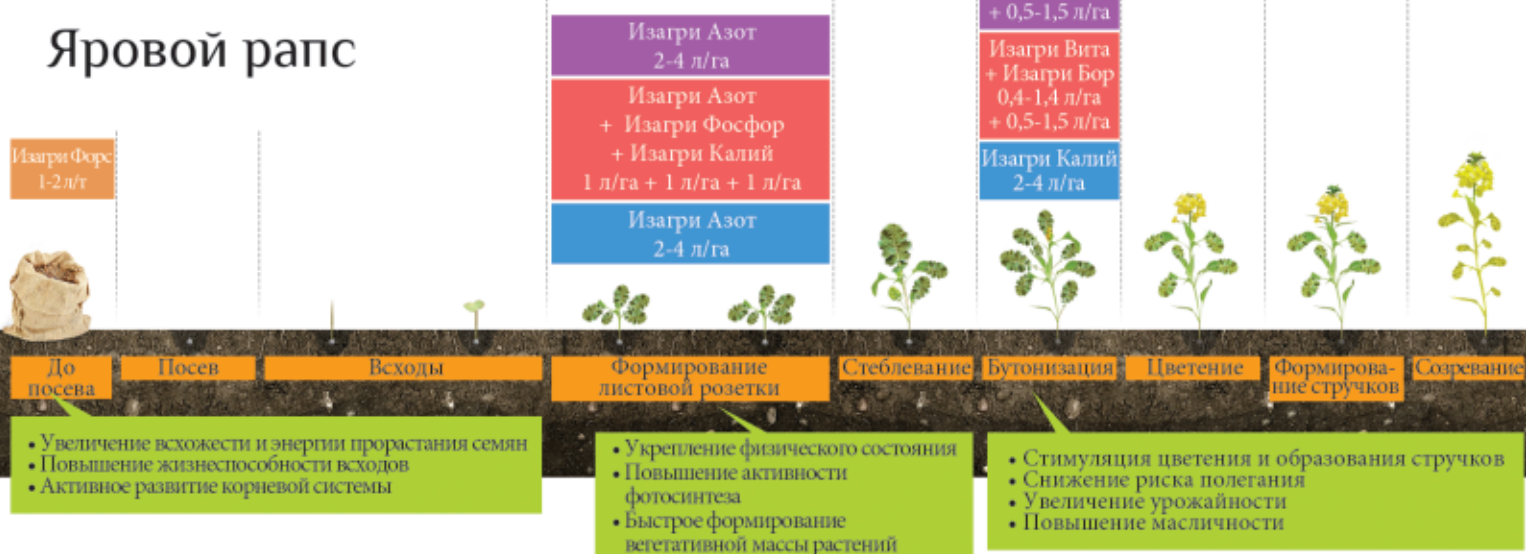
Яровой рапс

Изагри Форс 1-2 л/т

Изагри Азот 2-4 л/га

Изагри Азот + Изагри Фосфор + Изагри Калий 1 л/га + 1 л/га + 1 л/га

Изагри Азот 2-4 л/га

+ 0,5-1,5 л/га

Изагри Вита + Изагри Бор 0,4-1,4 л/га + 0,5-1,5 л/га

Изагри Калий 2-4 л/га

До посева

Посев

Всходы

Формирование листовой розетки

Стеблевание

Бутонизация

Цветение

Формирование стручков

Созревание

• Увеличение всхожести и энергии прорастания семян
• Повышение жизнеспособности всходов
• Активное развитие корневой системы

• Укрепление физического состояния
• Повышение активности фотосинтеза
• Быстрое формирование вегетативной массы растений

• Стимуляция цветения и образования стручков
• Снижение риска полегания
• Увеличение урожайности
• Повышение масличности